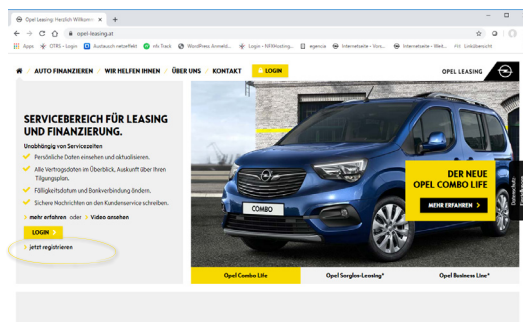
Opel Leasing: Herzlich Willkomm ×  +

opel-leasing.at

Apps  OTRS - Login  Austausch netzeffekt  nfx Track  WordPress Anmeld...  Login - NFXHosting...  agencia  Internetseite - Vors...  Internetseite - Web...  Linkübersicht

AUTO FINANZIEREN | WIR HELFEN IHNEN | ÜBER UNS | KONTAKT | LOGIN | OPEL LEASING

SERVICEBEREICH FÜR LEASING UND FINANZIERUNG.

Unabhängig von Servicezeiten

Persönliche Daten einsehen und aktualisieren.

Alle Vertragsdaten im Überblick. Auskunft über Ihren Tilgungsplan.

Fälligkeitsdatum und Bankverbindung ändern.

Sicherer Nachrichten an den Kundenservice schreiben.

mehr erfahren oder Video ansehen

LOGIN

jetzt registrieren

COMBO

DER NEUE OPEL COMBO LIFE

MEHR ERFAHREN

Opel Combo Life | Opel Sorglos-Leasing* | Opel Business Line*

Unverbindliche Anfrage